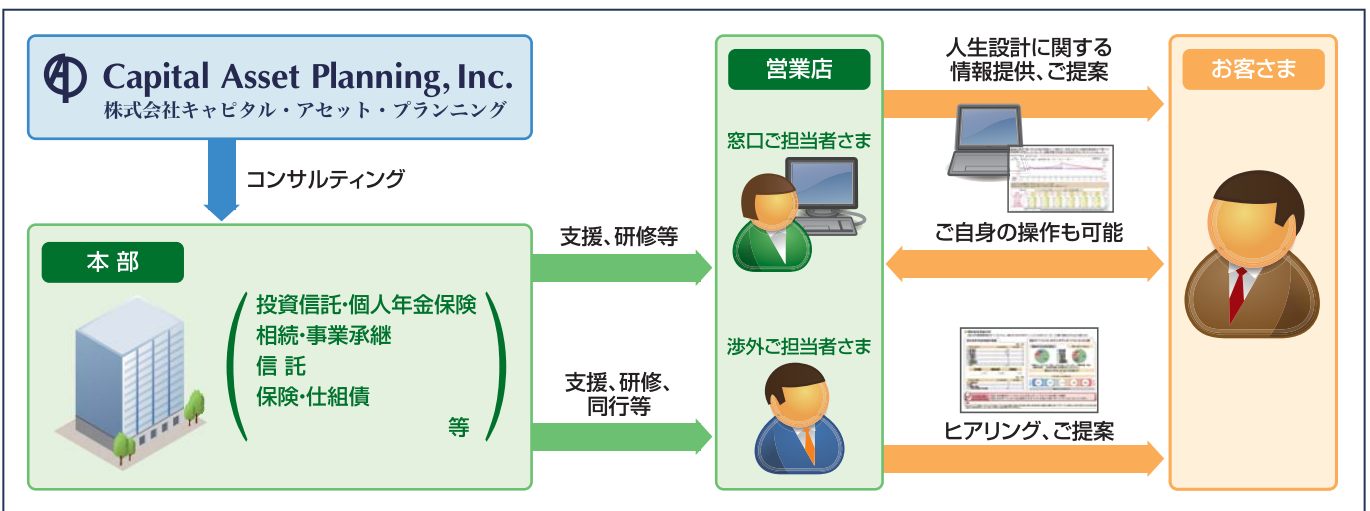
Capital Asset Planning, Inc.
株式会社キャピタル・アセット・プランニング

コンサルティング

本部

投資信託・個人年金保険
相続・事業承継
信託
保険・仕組債
等

支援、研修等

支援、研修、同行等

営業店

窓口ご担当者さま

渉外ご担当者さま

人生設計に関する情報提供、ご提案

ご自身の操作も可能

ヒアリング、ご提案

お客さま